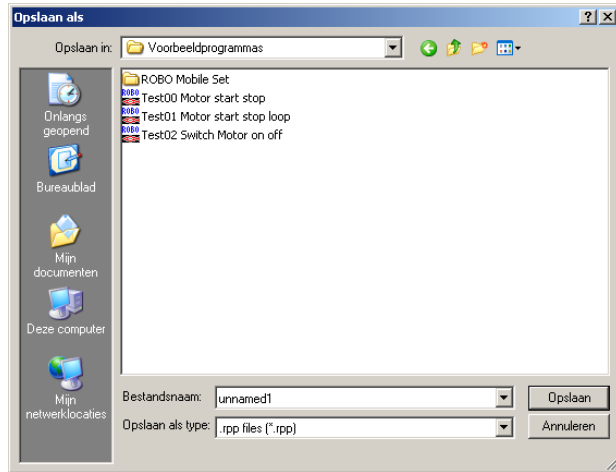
Opslaan als

?

X

Opslaan in: Voorbeeldprogrammas

Onlangs geopend

Bureaublad

Mijn documenten

Deze computer

Mijn netwerklocaties

ROBO Mobile Set

ROBO Test00 Motor start stop

ROBO Test01 Motor start stop loop

ROBO Test02 Switch Motor on off

Bestandsnaam: unnamed1

Opslaan als type: .rpp files (*.rpp)

Opslaan

Annuleren